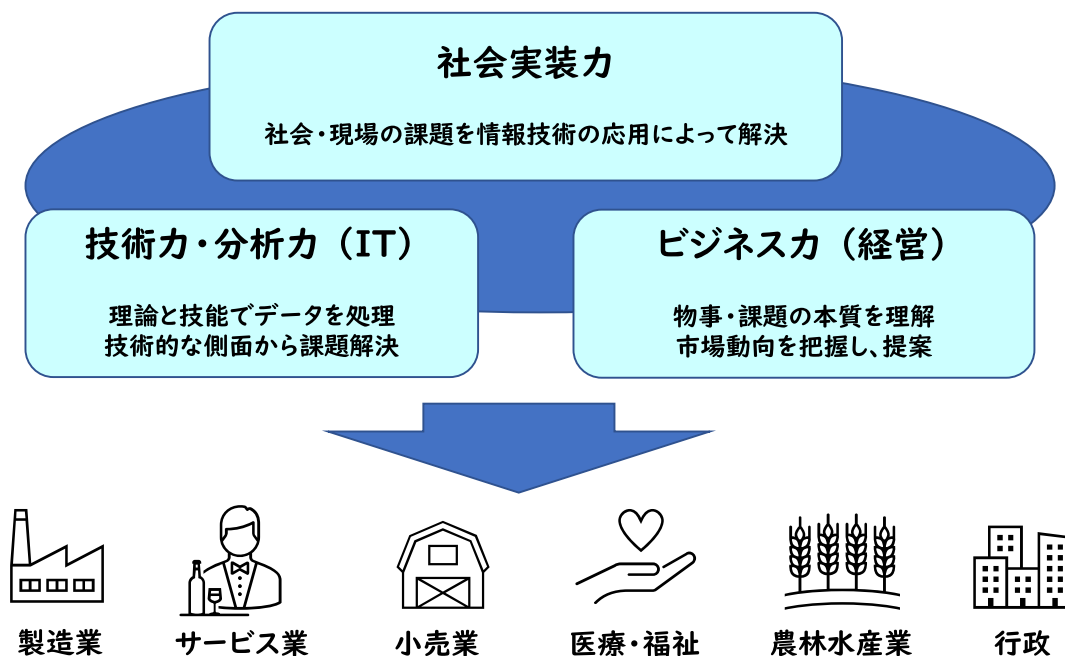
社会実装力

社会・現場の課題を情報技術の応用によって解決

技術力・分析力（IT）

理論と技能でデータを処理
技術的な側面から課題解決

ビジネス力（経営）

物事・課題の本質を理解
市場動向を把握し、提案

製造業

サービス業

小売業

医療・福祉

農林水産業

行政